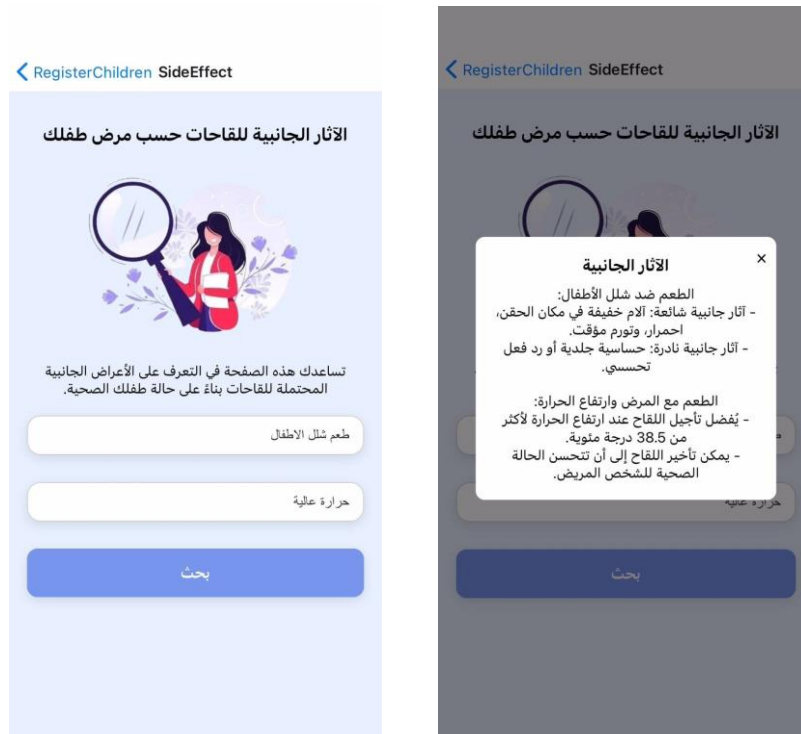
RegisterChildren SideEffect

الآثار الجانبية للقاحات حسب مرض طفلك

تساعدك هذه الصفحة في التعرف على الأعراض الجانبية المحتملة للقاحات بناءً على حالة طفلك الصحية.

طعم شلل الاطفال

حرارة عالية

بحث

RegisterChildren SideEffect

الآثار الجانبية للقاحات حسب مرض طفلك

×

الآثار الجانبية

الطعم ضد شلل الأطفال:
- آثار جانبية شائعة: الام خفيفة في مكان الحقن، احمرار، وتورم مؤقت.
- آثار جانبية نادرة: حساسية جلدية أو رد فعل تحسسي.

الطعم مع المرض وارتفاع الحرارة:
- يُفضل تأجيل اللقاح عند ارتفاع الحرارة لأكثر من 38.5 درجة مئوية.
- يمكن تأخير اللقاح إلى أن تتحسن الحالة الصحية للشخص المريض.

حرارة عالية

بحث